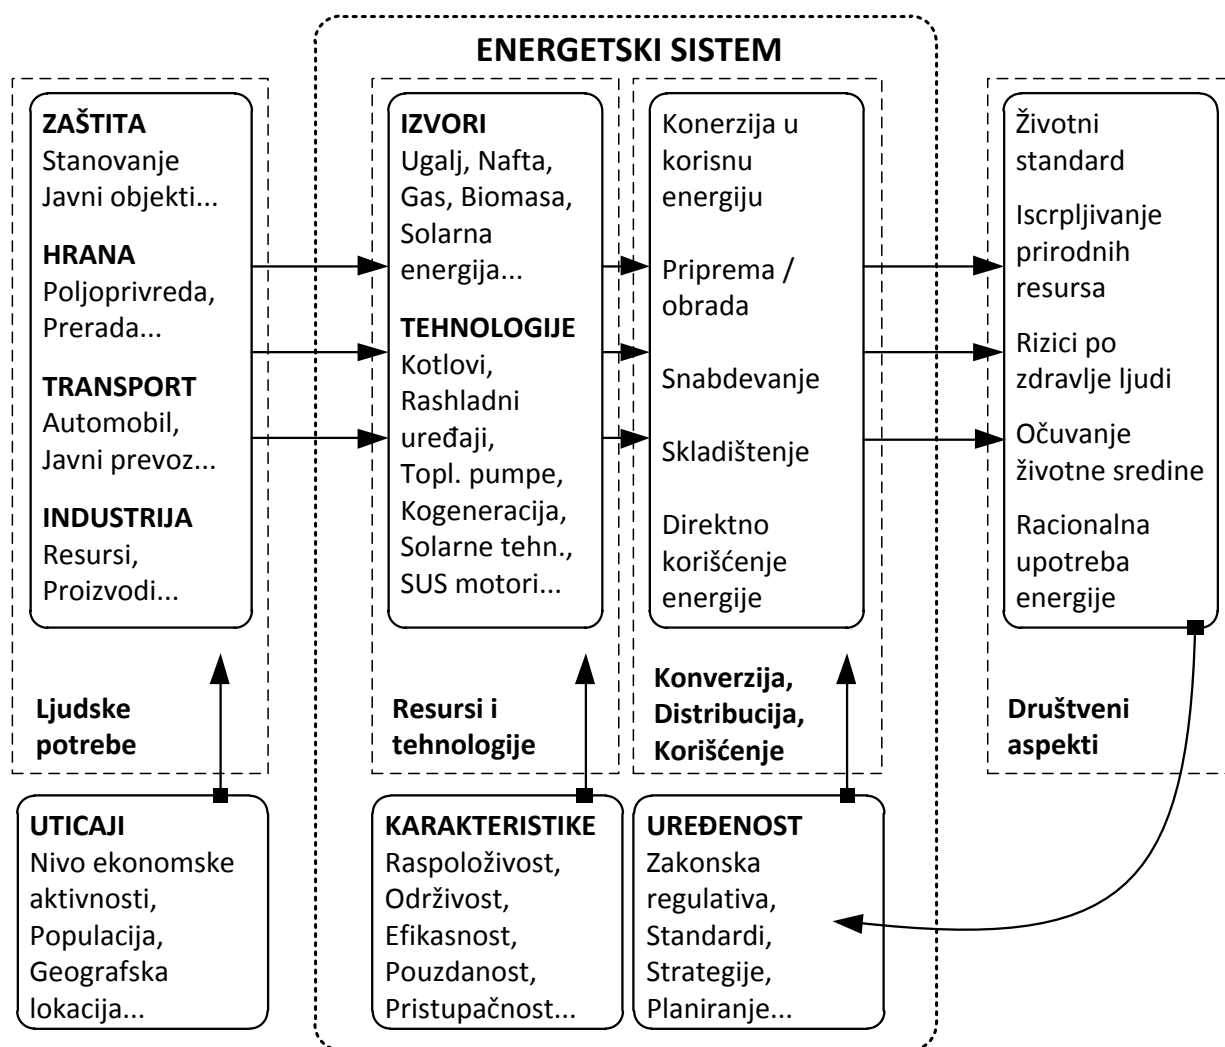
ENERGETSKI SISTEM

ZAŠTITA
Stanovanje
Javni objekti...

HRANA
Poljoprivreda,
Prerada...

TRANSPORT
Automobil,
Javni prevoz...

INDUSTRIJA
Resursi,
Proizvodi...

Ljudske potrebe

IZVORI
Ugalj, Nafta, Gas, Biomasa, Solarna energija...

TEHNOLOGIJE
Kotlovi, Rashladni uređaji, Topl. pumpe, Kogeneracija, Solarne tehn., SUS motori...

Resursi i tehnologije

Konerzija u korisnu energiju

Priprema / obrada

Snabdevanje

Skladištenje

Direktno korišćenje energije

Konverzija, Distribucija, Korišćenje

Životni standard

Iscrpljivanje prirodnih resursa

Rizici po zdravlje ljudi

Očuvanje životne sredine

Racionalna upotreba energije

Društveni aspekti

UTICAJI
Nivo ekonomske aktivnosti,
Populacija,
Geografska lokacija...

KARAKTERISTIKE
Raspoloživost,
Održivost,
Efikasnost,
Pouzdanost,
Pristupačnost...

UREĐENOST
Zakonska regulativa,
Standardi,
Strategije,
Planiranje...